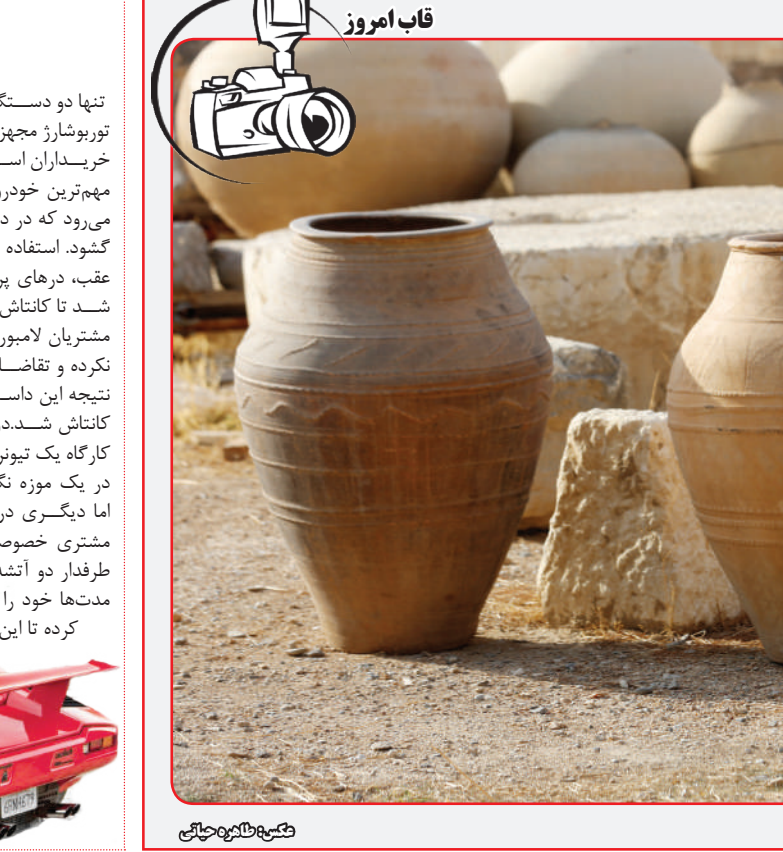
تنها دو دســتگ
توربوشارژ مجهز
خریــداران اســ
مهم‌ترین خودرو
می‌رود که در د
گشود. استفاده
عقب، درهای پر
شــد تا کانتاش
مشتریان لامبور
نکرده و تقاضــا
نتیجه این داســ
کانتاش شــد.د
کارگاه یک تیونر
در یک موزه نگ
اما دیگــری در
مشتری خصوص
طرفدار دو آتشه
مدت‌ها خود را
کرده تا این

قاب امروز

عکس: طاهره حیاتی